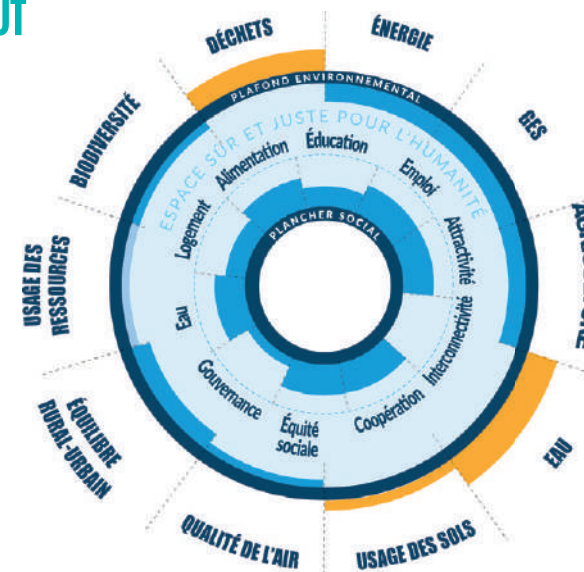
UT

DÉCHETS

ÉNERGIE

GES

BIODIVERSITÉ

USAGE DES RESSOURCES

ÉQUILIBRE RURAL-URBAIN

QUALITÉ DE L'AIR

USAGE DES SOLS

EAU

PLAFOND ENVIRONNEMENTAL

ESPACE SÛR ET JUSTE POUR L'HUMANITÉ

PLANCHER SOCIAL

Alimentation

Éducation

Emploi

Attractivité

Interconnectivité

Coopération

Équité sociale

Gouvernance

Eau

Logement